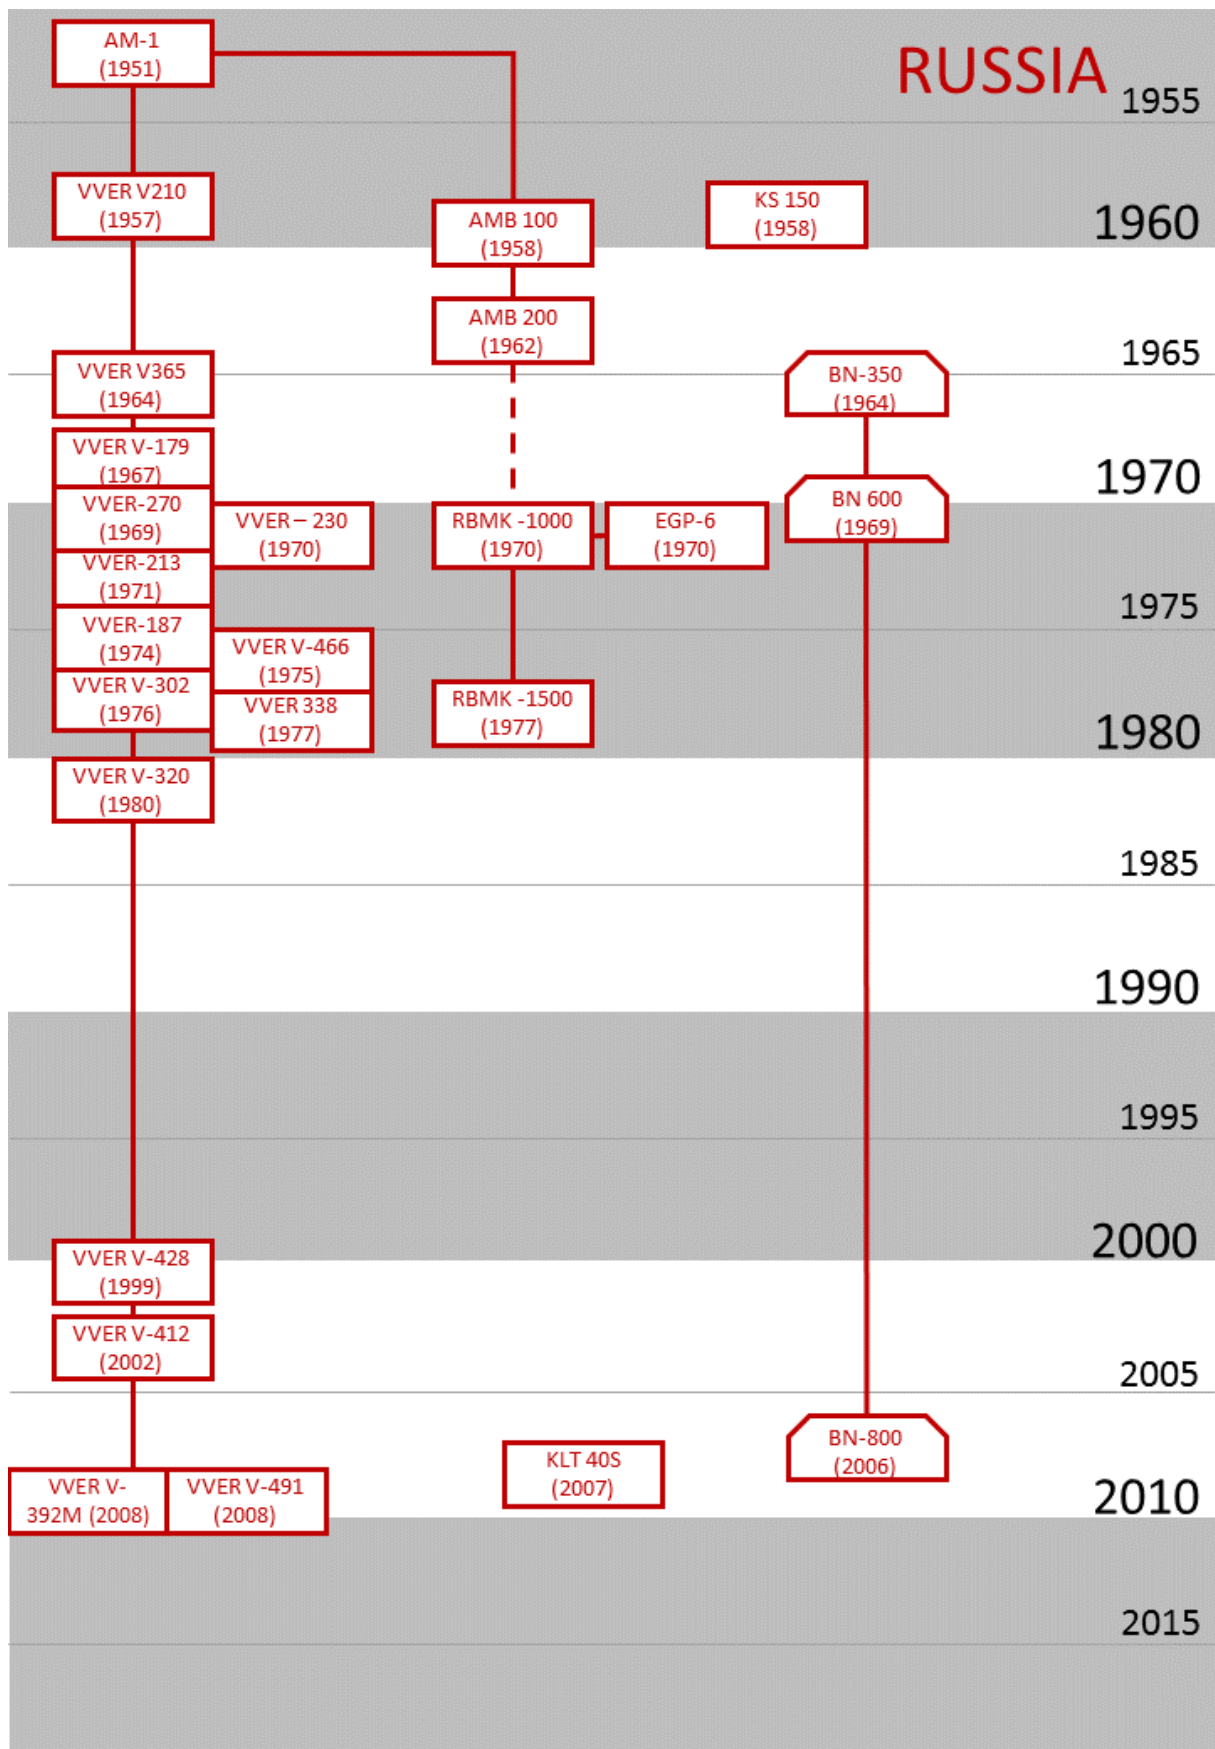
RUSSIA

AM-1 (1951)

1955

VVER V210 (1957)

AMB 100 (1958)

KS 150 (1958)

1960

AMB 200 (1962)

VVER V365 (1964)

BN-350 (1964)

1965

VVER V-179 (1967)

BN 600 (1969)

1970

VVER-270 (1969)

VVER – 230 (1970)

RBMK -1000 (1970)

EGP-6 (1970)

VVER-213 (1971)

VVER-187 (1974)

1975

VVER V-466 (1975)

VVER V-302 (1976)

VVER 338 (1977)

RBMK -1500 (1977)

1980

VVER V-320 (1980)

1985

1990

1995

2000

VVER V-428 (1999)

VVER V-412 (2002)

2005

BN-800 (2006)

KLT 40S (2007)

VVER V-392M (2008)

VVER V-491 (2008)

2010

2015